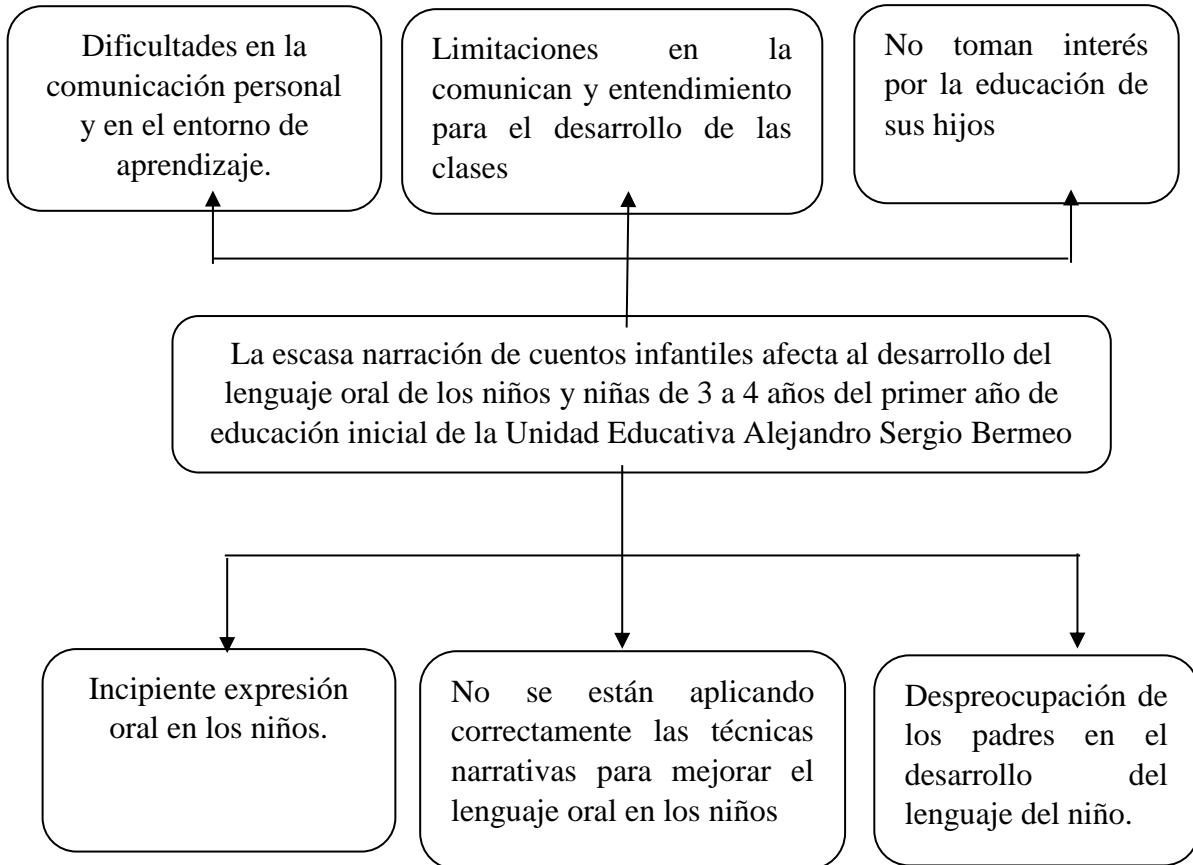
Dificultades en la comunicación personal y en el entorno de aprendizaje.

Limitaciones en la comunican y entendimiento para el desarrollo de las clases

No toman interés por la educación de sus hijos

La escasa narración de cuentos infantiles afecta al desarrollo del lenguaje oral de los niños y niñas de 3 a 4 años del primer año de educación inicial de la Unidad Educativa Alejandro Sergio Bermeo

Incipiente expresión oral en los niños.

No se están aplicando correctamente las técnicas narrativas para mejorar el lenguaje oral en los niños

Despreocupación de los padres en el desarrollo del lenguaje del niño.